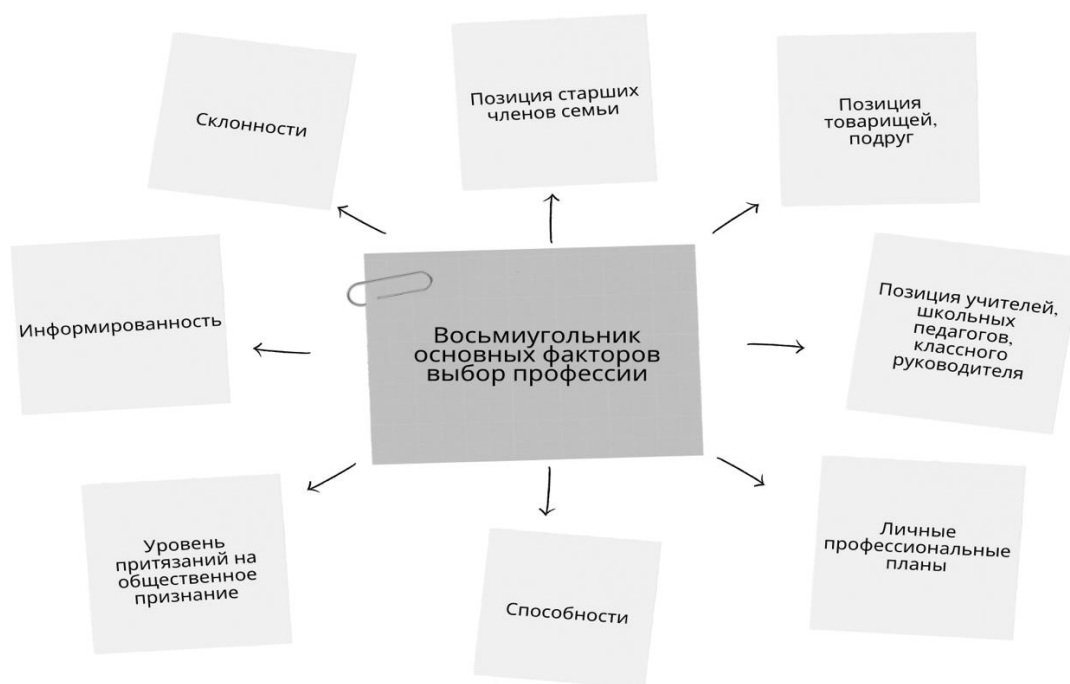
Восьмиугольник основных факторов выбор профессии

Склонности

Позиция старших членов семьи

Позиция товарищей, подруг

Информированность

Позиция учителей, школьных педагогов, классного руководителя

Уровень притязаний на общественное признание

Способности

Личные профессиональные планы